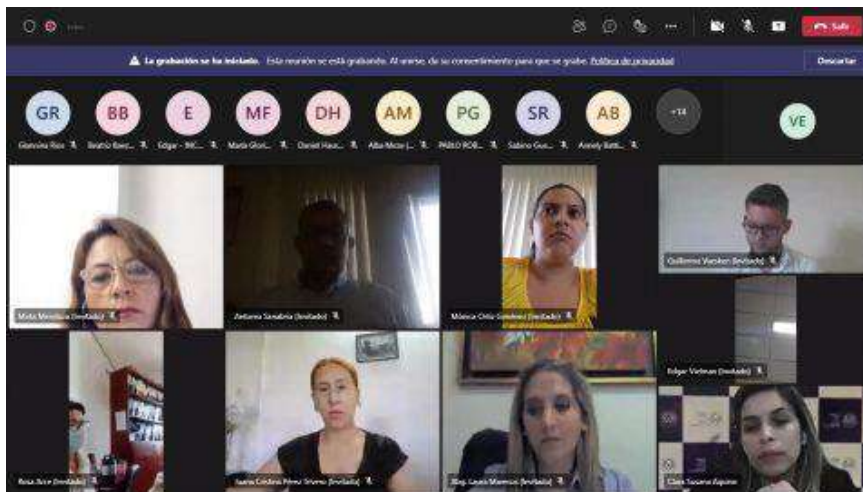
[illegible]

Salir

La grabación se ha iniciado. Esta reunión se está grabando. Al unirse, da su consentimiento para que se grabe. Política de privacidad

Descartar

GR BB E MF DH AM PG SR AB +14 VE

Giannina Ruiz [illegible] Beatriz Baez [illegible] Edgar - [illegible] Maria Glori... Daniel Haus... Alba Meza (... PABLO ROB... Sabino Gue... Anniely Batti...

Guillermo Vázquez (Invitado)

Marta Mendoza (Invitado)

Zenona Sanabria (Invitado)

Mónica Ortiz Giménez (Invitado)

Edgar Vielman (Invitado)

Rosa Juce (Invitado)

Juana Cristina Pérez Silvero (Invitado)

Abg. Laura Marecos (Invitado)

Clara Susana Aquino